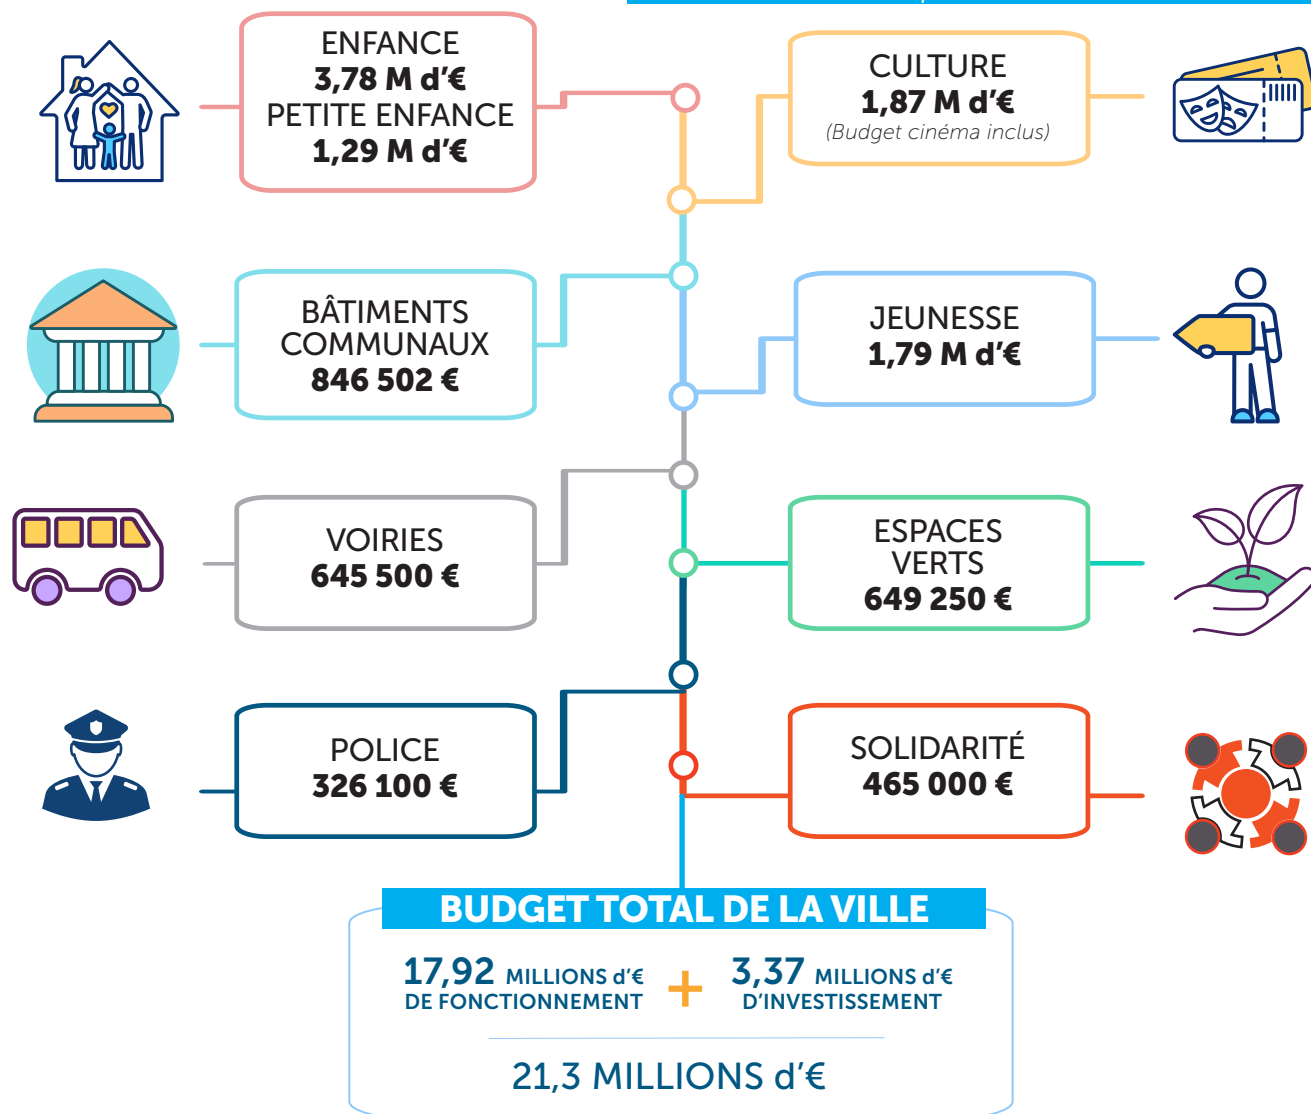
ENFANCE
3,78 M d'€
PETITE ENFANCE
1,29 M d'€

CULTURE
1,87 M d'€
(Budget cinéma inclus)

BÂTIMENTS COMMUNAUX
846 502 €

JEUNESSE
1,79 M d'€

VOIRIES
645 500 €

ESPACES VERTS
649 250 €

POLICE
326 100 €

SOLIDARITÉ
465 000 €

BUDGET TOTAL DE LA VILLE

17,92 MILLIONS d'€
DE FONCTIONNEMENT
+
3,37 MILLIONS d'€
D'INVESTISSEMENT

21,3 MILLIONS d'€